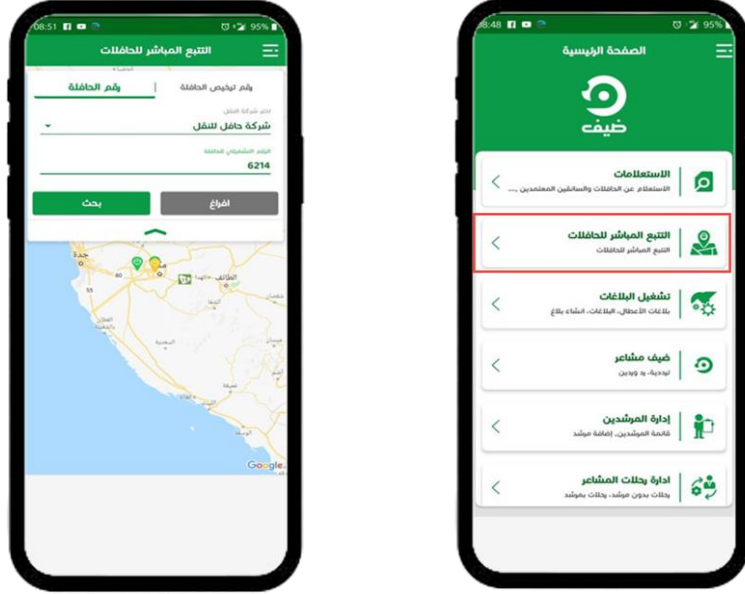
08:51 95%

التتبع المباشر للحافلات

رقم الحافلة | رقم ترخيص الحافلة

اختر شركة النقل
شركة حافل للنقل

الرقم التشغيلي للحافلة
6214

بحث | افراغ

Google

8:48 95%

الصفحة الرئيسية

ضيف

الاستعلامات
الاستعلام عن الحافلات والسائقين المعتمدين ....

التتبع المباشر للحافلات
التتبع المباشر للحافلات

تشغيل البلاغات
بلاغات الأعطال، البلاغات، انشاء بلاغ

ضيف مشاعر
توديعة، يد وبدين

إدارة المرشدين
قائمة المرشدين، إضافة مرشد

ادارة رحلات المشاعر
رحلات بدون مرشد، رحلات بمرشد